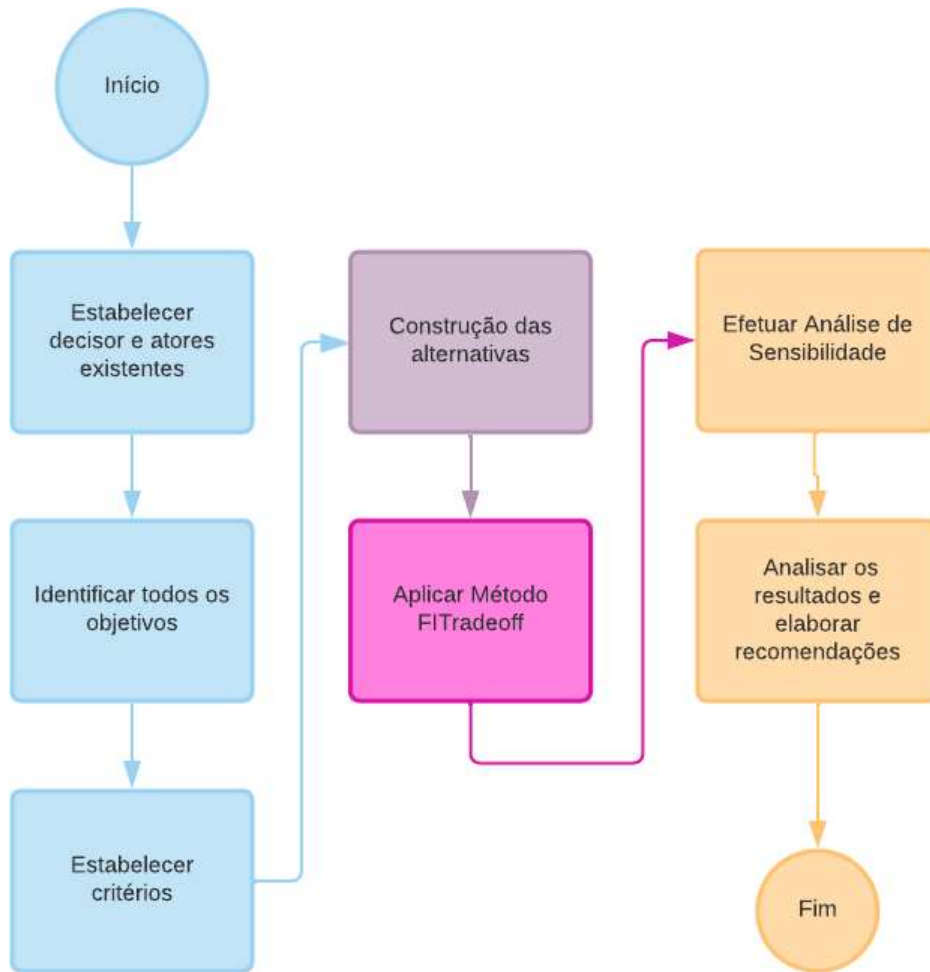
Início

Estabelecer decisor e atores existentes

Identificar todos os objetivos

Estabelecer critérios

Construção das alternativas

Aplicar Método FITradeoff

Efetuar Análise de Sensibilidade

Analisar os resultados e elaborar recomendações

Fim